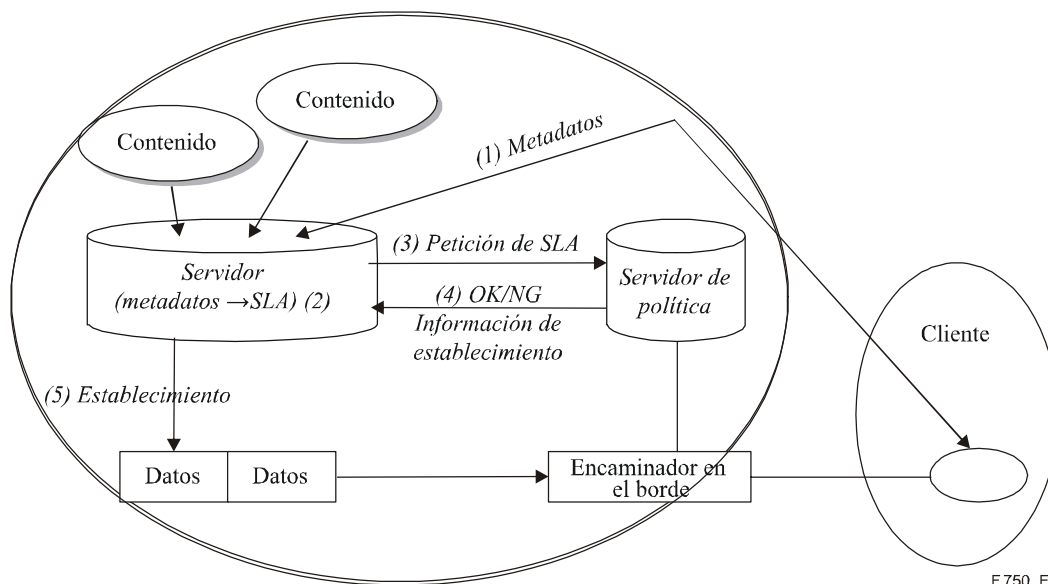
Contenido

Contenido

(1) Metadatos

Servidor (metadatos →SLA) (2)

(3) Petición de SLA

Servidor de política

(4) OK/NG Información de establecimiento

Cliente

(5) Establecimiento

Datos

Datos

Encaminador en el borde

E.750_F